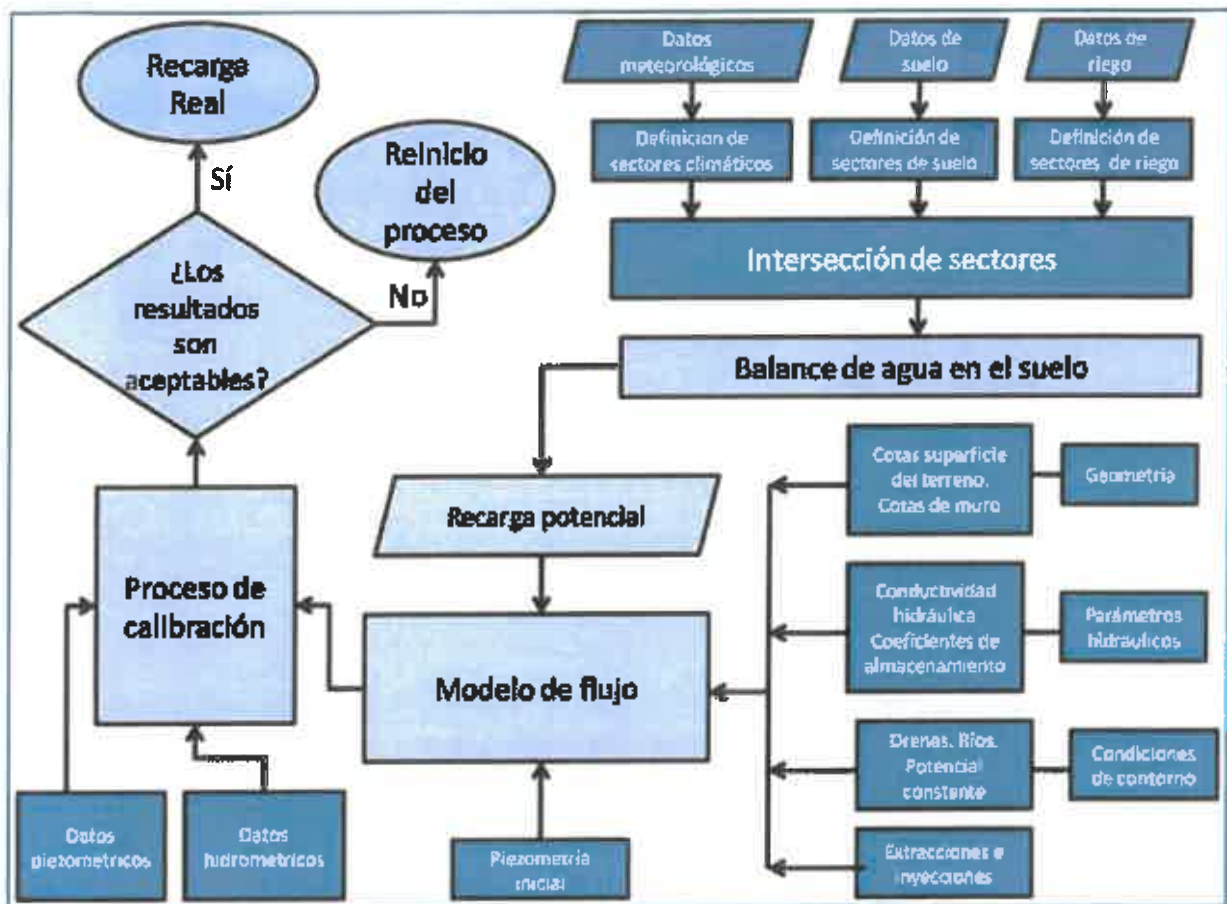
Recarga Real

Sí

Reinicio del proceso

¿Los resultados son aceptables?

No

Datos meteorológicos

Datos de suelo

Datos de riego

Definicion de sectores climáticos

Definición de sectores de suelo

Definición de sectores de riego

Intersección de sectores

Balance de agua en el suelo

Recarga potencial

Cotas superficie del terreno. Cotas de muro

Geometria

Conductividad hidráulica Coeficientes de almacenamiento

Parámetros hidráulicos

Proceso de calibración

Modelo de flujo

Drenes. Ríos. Potencial constante

Condiciones de contorno

Extracciones e inyecciones

Datos piezometricos

Datos hidrometricos

Piezometria inicial